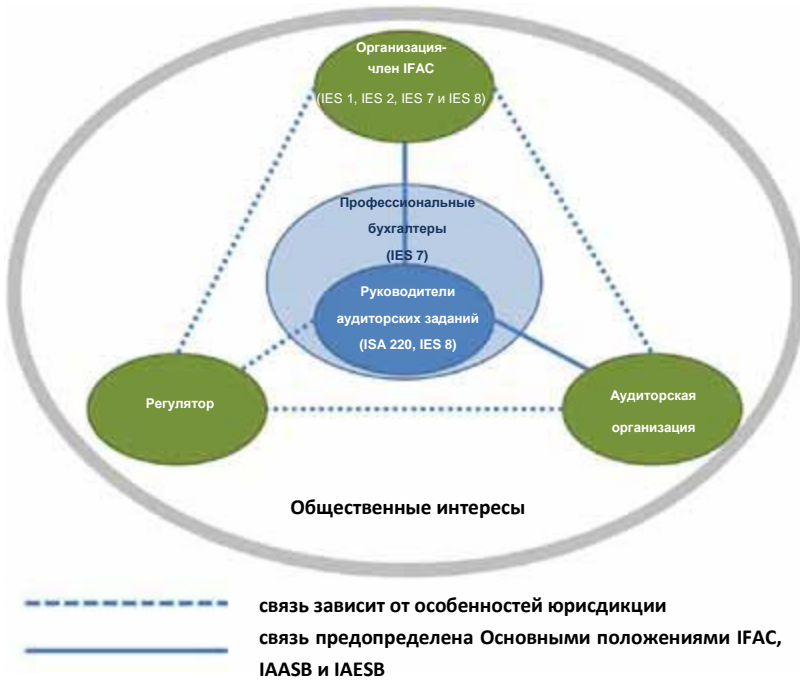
Организация-член IFAC

(IES 1, IES 2, IES 7 и IES 8)

Профессиональные бухгалтеры

(IES 7)

Руководители аудиторских заданий

(ISA 220, IES 8)

Регулятор

Аудиторская организация

Общественные интересы

связь зависит от особенностей юрисдикции

связь предопределена Основными положениями IFAC, IAASB и IAESB